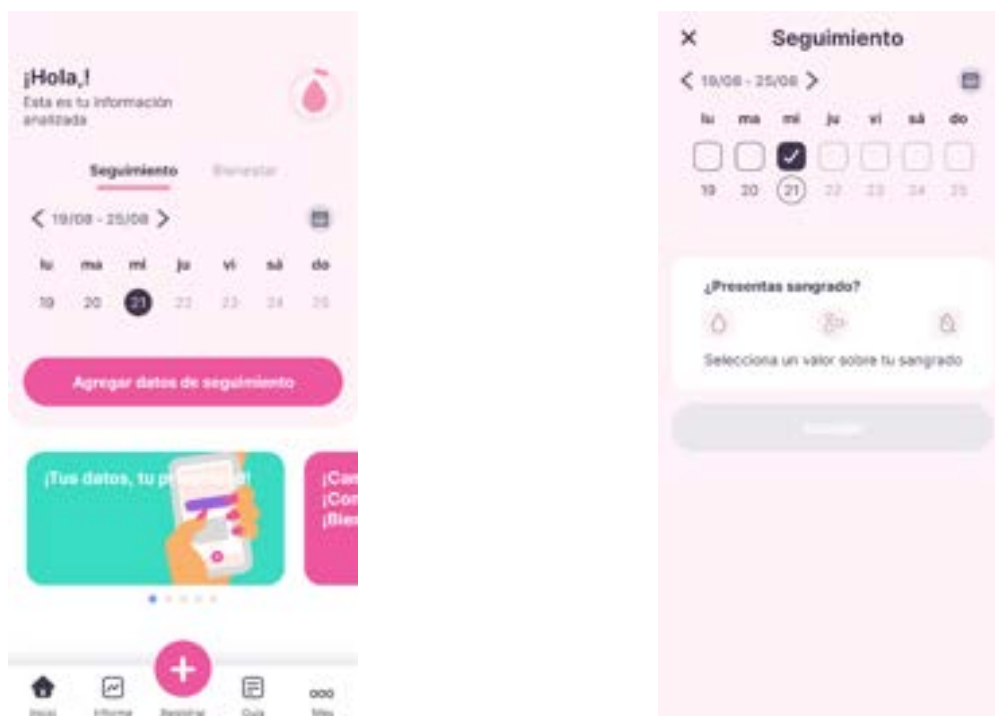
¡Hola,!
Esta es tu información analizada

Seguimiento Bienestar

< 19/08 - 25/08 >

| lu | ma | mi | ju | vi | sá | do |
|---|---|---|---|---|---|---|
| 19 | 20 | 21 | 22 | 23 | 24 | 25 |

Agregar datos de seguimiento

¡Tus datos, tu p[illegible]!

¡Cam
¡Con
¡Bie

Inicio Informe Registrar Guía Más

×
Seguimiento

< 19/08 - 25/08 >

| lu | ma | mi | ju | vi | sá | do |
|---|---|---|---|---|---|---|
| 19 | 20 | 21 | 22 | 23 | 24 | 25 |

¿Presentas sangrado?

Selecciona un valor sobre tu sangrado

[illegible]